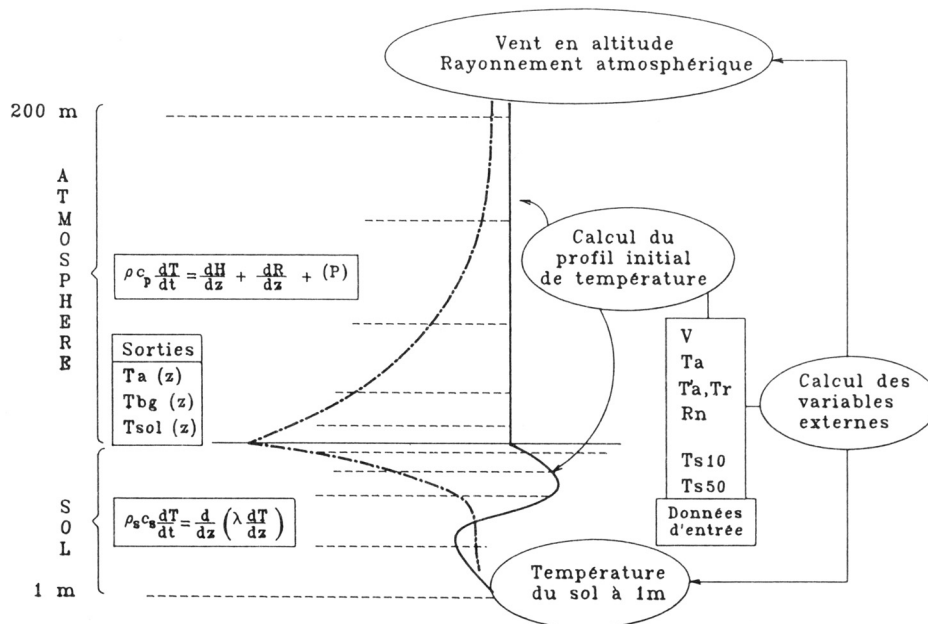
Vent en altitude
Rayonnement atmosphérique

200 m

A
T
M
O
S
P
H
E
R
E

$\rho c_p \frac{dT}{dt} = \frac{dH}{dz} + \frac{dR}{dz} + (P)$

Calcul du profil initial de température

| Sorties |
|---|
| Ta (z) |
| Tbg (z) |
| Tsol (z) |

V
Ta
T'a, Tr
Rn
Ts10
Ts50

Données d'entrée

Calcul des variables externes

S
O
L

$\rho_s c_s \frac{dT}{dt} = \frac{d}{dz}\left(\lambda \frac{dT}{dz}\right)$

1 m

Température du sol à 1m